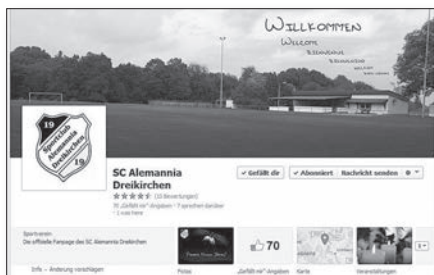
Willkommen
Willkom
Bienvenue
Benvenuto
Welcome

19
Sportclub Alemannia Dreikirchen
19

SC Alemannia Dreikirchen
★★★★½ (10 Bewertungen)
70 „Gefällt mir"-Angaben · 7 sprechen darüber
1 war hier

✓ Gefällt dir
✓ Abonniert
Nachricht senden

Sportverein
Die offizielle Fanpage des SC Alemannia Dreikirchen

Infos · Änderung vorschlagen

70

Fotos
„Gefällt mir"-Angaben
Karte
Veranstaltungen